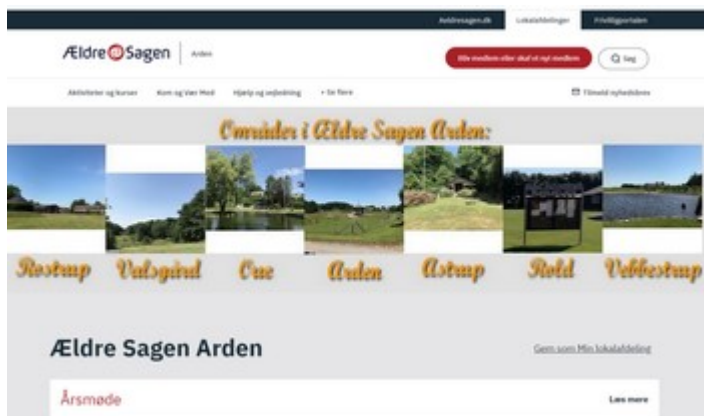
Aeldresagen.dk Lokalafdelinger Frivilligportalen

Ældre Sagen | Arden

Bliv medlem eller skaf et nyt medlem

Søg

Aktiviteter og kurser Kom og Vær Med Hjælp og vejledning + Se flere

Tilmeld nyhedsbrev

Områder i Ældre Sagen Arden:

Rostrup Valsgård Øue Arden Astrup Rold Vebbestrup

Ældre Sagen Arden

Gem som Min lokalafdeling

Årsmøde

Læs mere